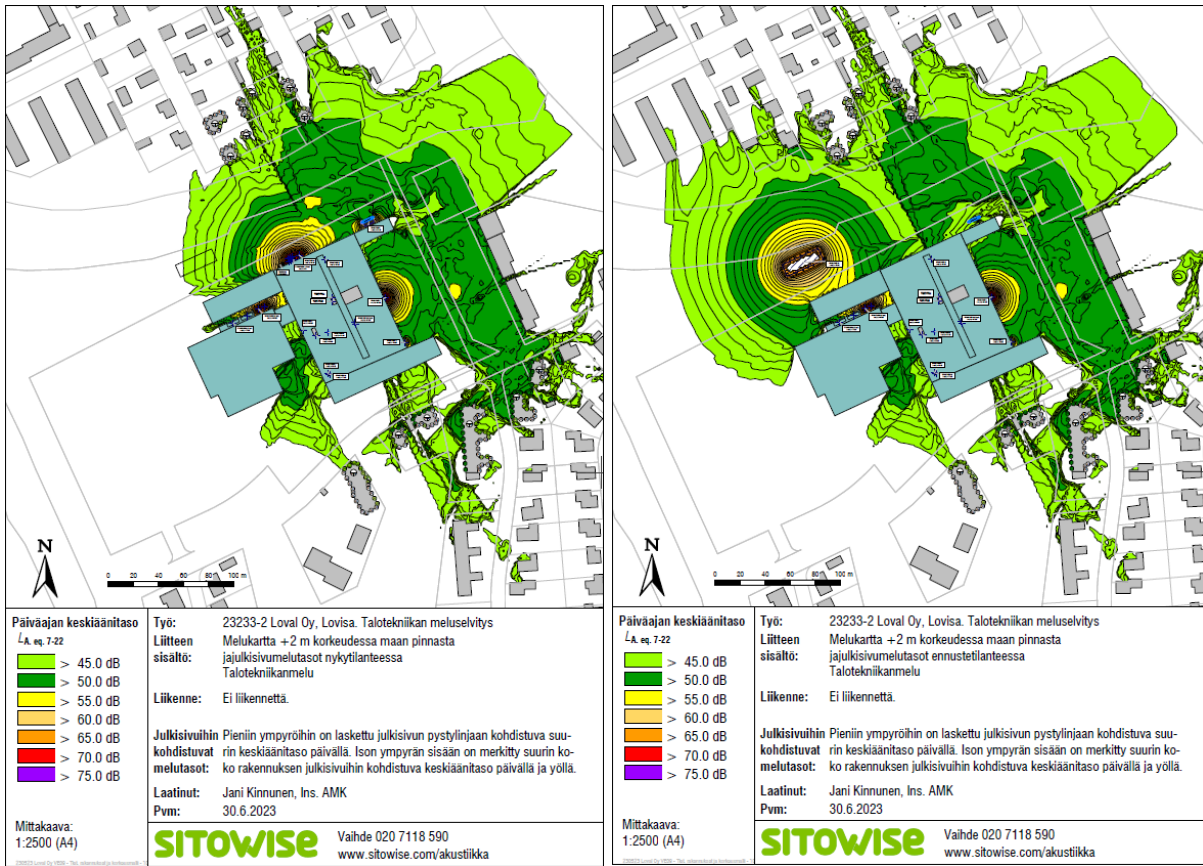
N

0 20 40 60 80 100 m

Päiväajan keskiäänitaso
$L_{A,eq,7-22}$
> 45.0 dB
> 50.0 dB
> 55.0 dB
> 60.0 dB
> 65.0 dB
> 70.0 dB
> 75.0 dB

Mittakaava:
1:2500 (A4)

Työ: 23233-2 Loval Oy, Lovisa. Talotekniikan meluselvitys
Liitteen sisältö: Melukartta +2 m korkeudessa maan pinnasta jajulkisivumelutasot nykytilanteessa Talotekniikanmelu
Liikenne: Ei liikennettä.
Julkisivuihin kohdistuvat melutasot: Pieniin ympyröihin on laskettu julkisivun pystylinjaan kohdistuva suurin keskiäänitaso päivällä. Ison ympyrän sisään on merkitty suurin koko rakennuksen julkisivuihin kohdistuva keskiäänitaso päivällä ja yöllä.
Laatinut: Jani Kinnunen, Ins. AMK
Pvm: 30.6.2023

SITOWISE Vaihde 020 7118 590
www.sitowise.com/akustiikka

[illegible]

N

0 20 40 60 80 100 m

Päiväajan keskiäänitaso
$L_{A,eq,7-22}$
> 45.0 dB
> 50.0 dB
> 55.0 dB
> 60.0 dB
> 65.0 dB
> 70.0 dB
> 75.0 dB

Mittakaava:
1:2500 (A4)

Työ: 23233-2 Loval Oy, Lovisa. Talotekniikan meluselvitys
Liitteen sisältö: Melukartta +2 m korkeudessa maan pinnasta jajulkisivumelutasot ennustetilanteessa Talotekniikanmelu
Liikenne: Ei liikennettä.
Julkisivuihin kohdistuvat melutasot: Pieniin ympyröihin on laskettu julkisivun pystylinjaan kohdistuva suurin keskiäänitaso päivällä. Ison ympyrän sisään on merkitty suurin koko rakennuksen julkisivuihin kohdistuva keskiäänitaso päivällä ja yöllä.
Laatinut: Jani Kinnunen, Ins. AMK
Pvm: 30.6.2023

SITOWISE Vaihde 020 7118 590
www.sitowise.com/akustiikka

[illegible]